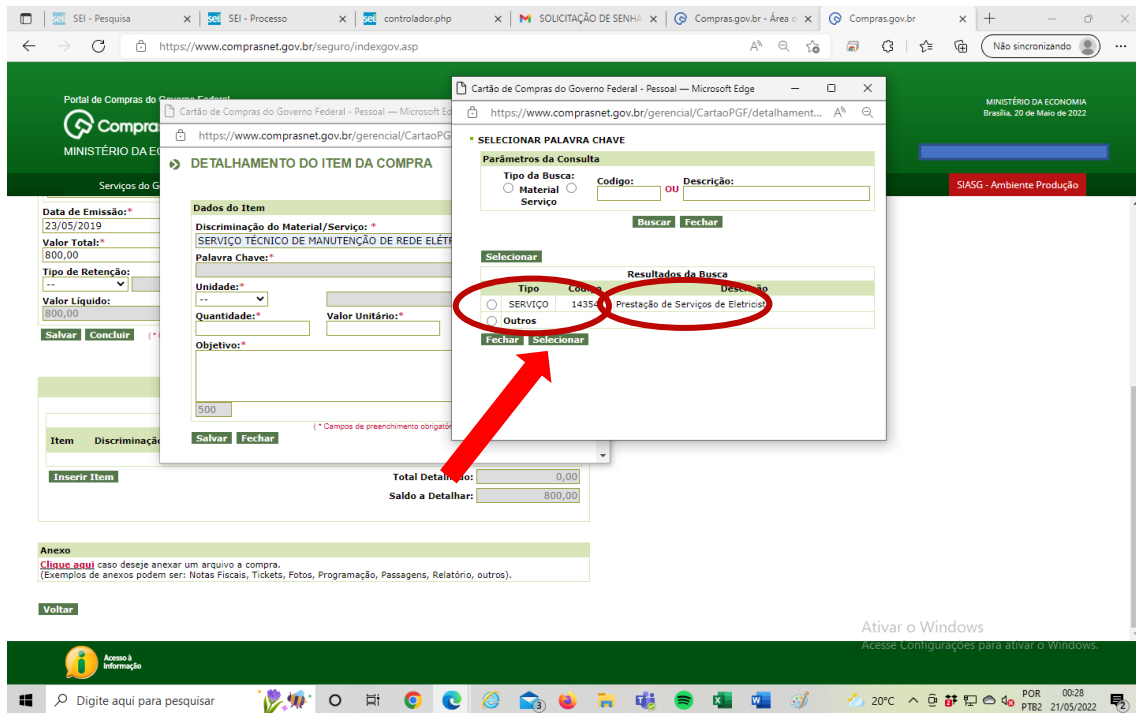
SEI - Pesquisa | SEI - Processo | controlador.php | SOLICITAÇÃO DE SENHA | Compras.gov.br - Área d | Compras.gov.br

https://www.comprasnet.gov.br/seguro/indexgov.asp

Não sincronizando

Portal de Compras do Governo Federal
Compras
MINISTÉRIO DA EC

MINISTÉRIO DA ECONOMIA
Brasília, 20 de Maio de 2022

Serviços do G

SIASG - Ambiente Produção

Data de Emissão:*
23/05/2019
Valor Total:*
800,00
Tipo de Retenção:
--
Valor Líquido:
800,00
Salvar Concluir

Item Discriminação

Inserir Item

Total Detalhado: 0,00
Saldo a Detalhar: 800,00

Anexo
Clique aqui caso deseje anexar um arquivo a compra.
(Exemplos de anexos podem ser: Notas Fiscais, Tickets, Fotos, Programação, Passagens, Relatório, outros).

Voltar

Acesso à Informação

Cartão de Compras do Governo Federal - Pessoal — Microsoft Ed
https://www.comprasnet.gov.br/gerencial/CartaoPG

DETALHAMENTO DO ITEM DA COMPRA

Dados do Item
Discriminação do Material/Serviço: *
SERVIÇO TÉCNICO DE MANUTENÇÃO DE REDE ELÉTI
Palavra Chave:*
Unidade:*
--
Quantidade:*
Valor Unitário:*
Objetivo:*
500
( * Campos de preenchimento obrigatór
Salvar Fechar

Cartão de Compras do Governo Federal - Pessoal — Microsoft Edge
https://www.comprasnet.gov.br/gerencial/CartaoPGF/detalhament...

SELECIONAR PALAVRA CHAVE
Parâmetros da Consulta
Tipo da Busca:
Material
Serviço
Codigo:
OU
Descrição:
Buscar Fechar

Selecionar

Resultados da Busca
| Tipo | Codigo | Descrição |
|---|---|---|
| SERVIÇO | 14354 | Prestação de Serviços de Eletricist |
| Outros | | |

Fechar Selecionar

Ativar o Windows
Acesse Configurações para ativar o Windows.

Digite aqui para pesquisar
20°C
POR PTB2
00:28
21/05/2022